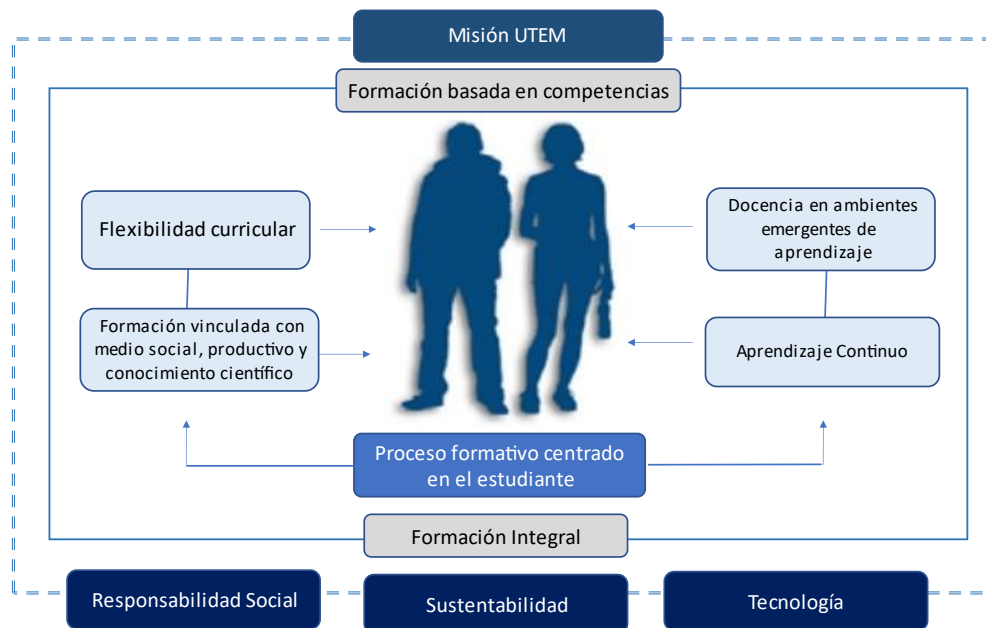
Misión UTEM

Formación basada en competencias

Flexibilidad curricular

Formación vinculada con medio social, productivo y conocimiento científico

Docencia en ambientes emergentes de aprendizaje

Aprendizaje Continuo

Proceso formativo centrado en el estudiante

Formación Integral

Responsabilidad Social

Sustentabilidad

Tecnología